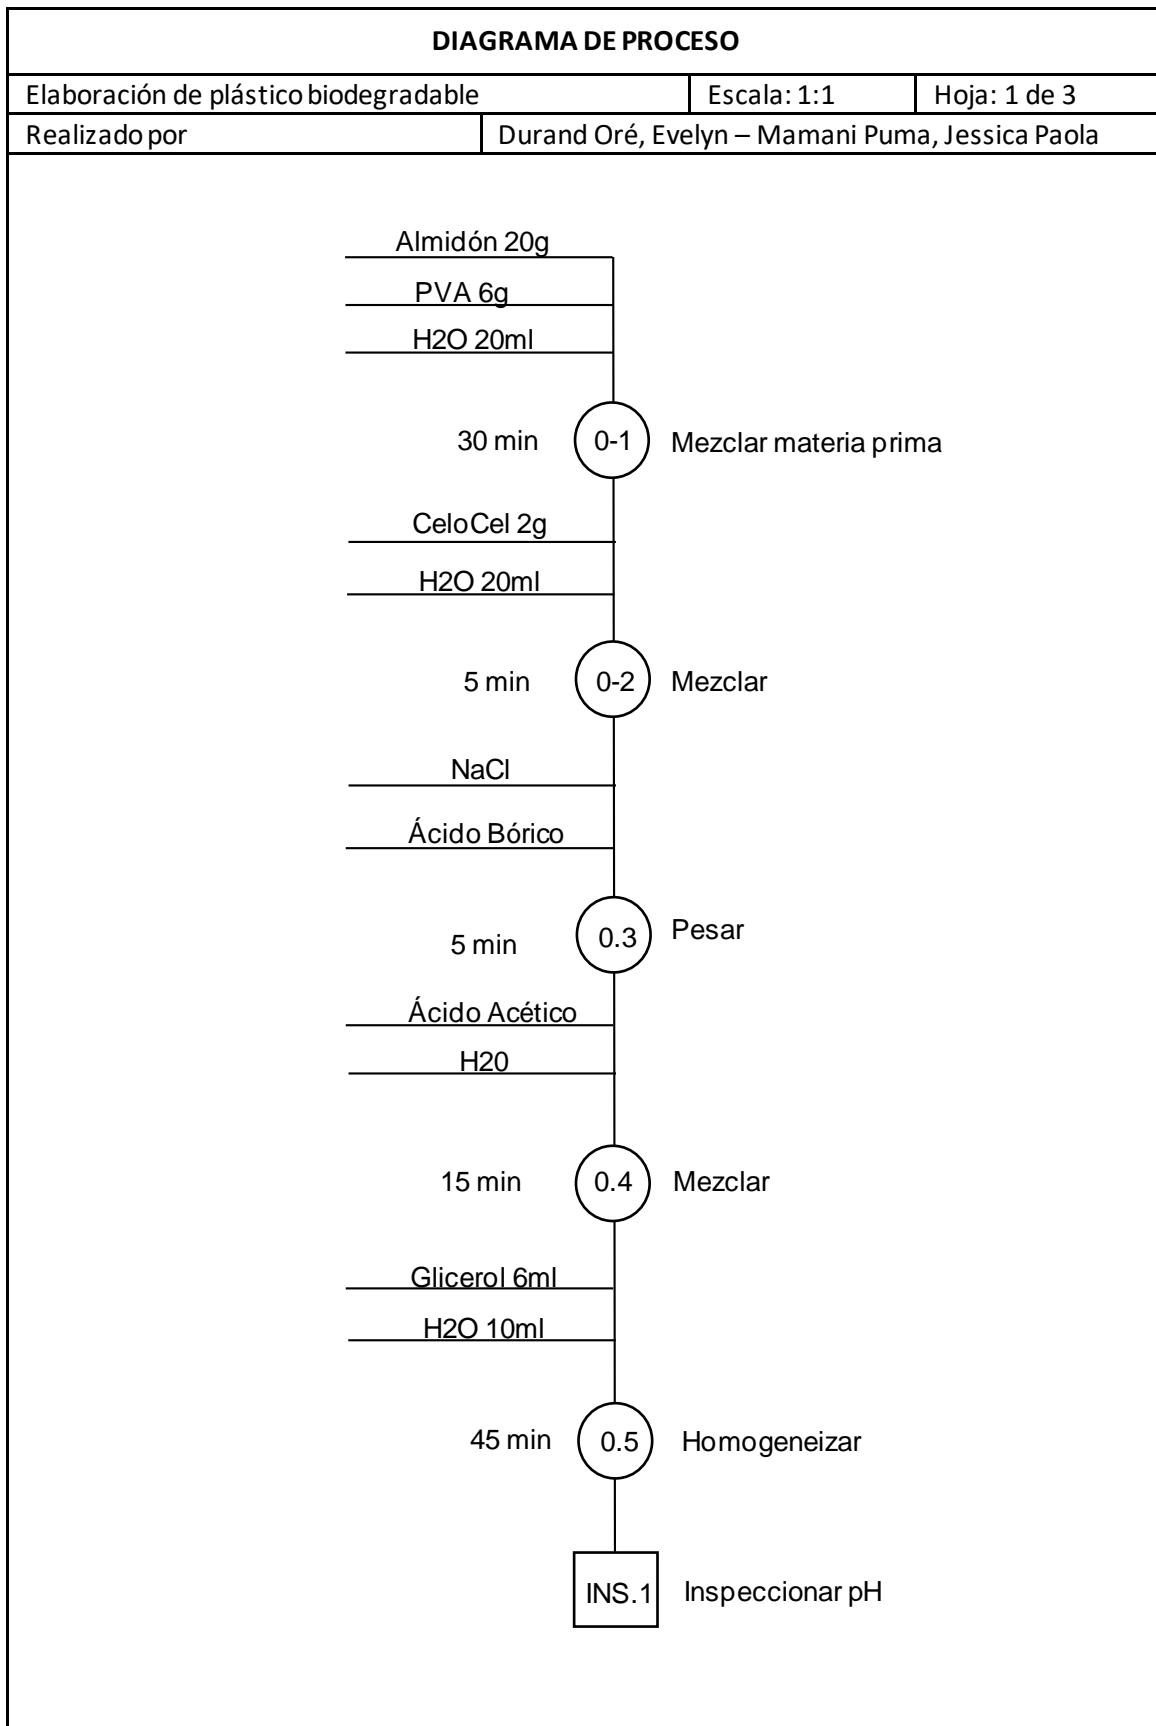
| DIAGRAMA DE PROCESO | | | |
|---|---|---|---|
| Elaboración de plástico biodegradable | | Escala: 1:1 | Hoja: 1 de 3 |
| Realizado por | Durand Oré, Evelyn – Mamani Puma, Jessica Paola | | |

Almidón 20g
PVA 6g
H2O 20ml
30 min 0-1 Mezclar materia prima
CeloCel 2g
H2O 20ml
5 min 0-2 Mezclar
NaCl
Ácido Bórico
5 min 0.3 Pesar
Ácido Acético
H20
15 min 0.4 Mezclar
Glicerol 6ml
H2O 10ml
45 min 0.5 Homogeneizar
INS.1 Inspeccionar pH